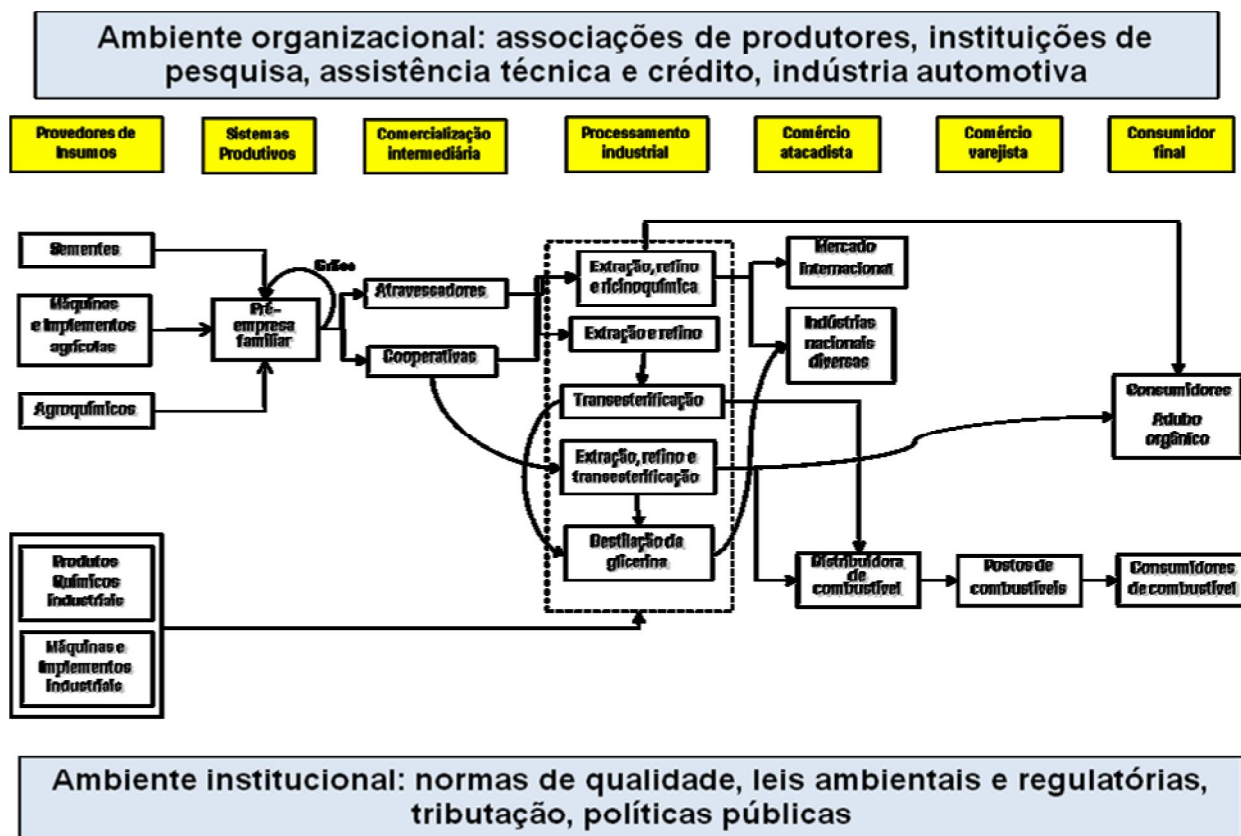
Ambiente organizacional: associações de produtores, instituições de pesquisa, assistência técnica e crédito, indústria automotiva

Provedores de Insumos

Sistemas Produtivos

Comercialização intermediária

Processamento industrial

Comércio atacadista

Comércio varejista

Consumidor final

Sementes

Máquinas e implementos agrícolas

Agroquímicos

Grãos

Pré-empresa familiar

Atravessadores

Cooperativas

Extração, refino e ricinoquímica

Extração e refino

Transesterificação

Extração, refino e transesterificação

Destilação da glicerina

Mercado internacional

Indústrias nacionais diversas

Consumidores Adubo orgânico

Distribuidora de combustível

Postos de combustíveis

Consumidores de combustível

Produtos Químicos industriais

Máquinas e Implementos Industriais

Ambiente institucional: normas de qualidade, leis ambientais e regulatórias, tributação, políticas públicas